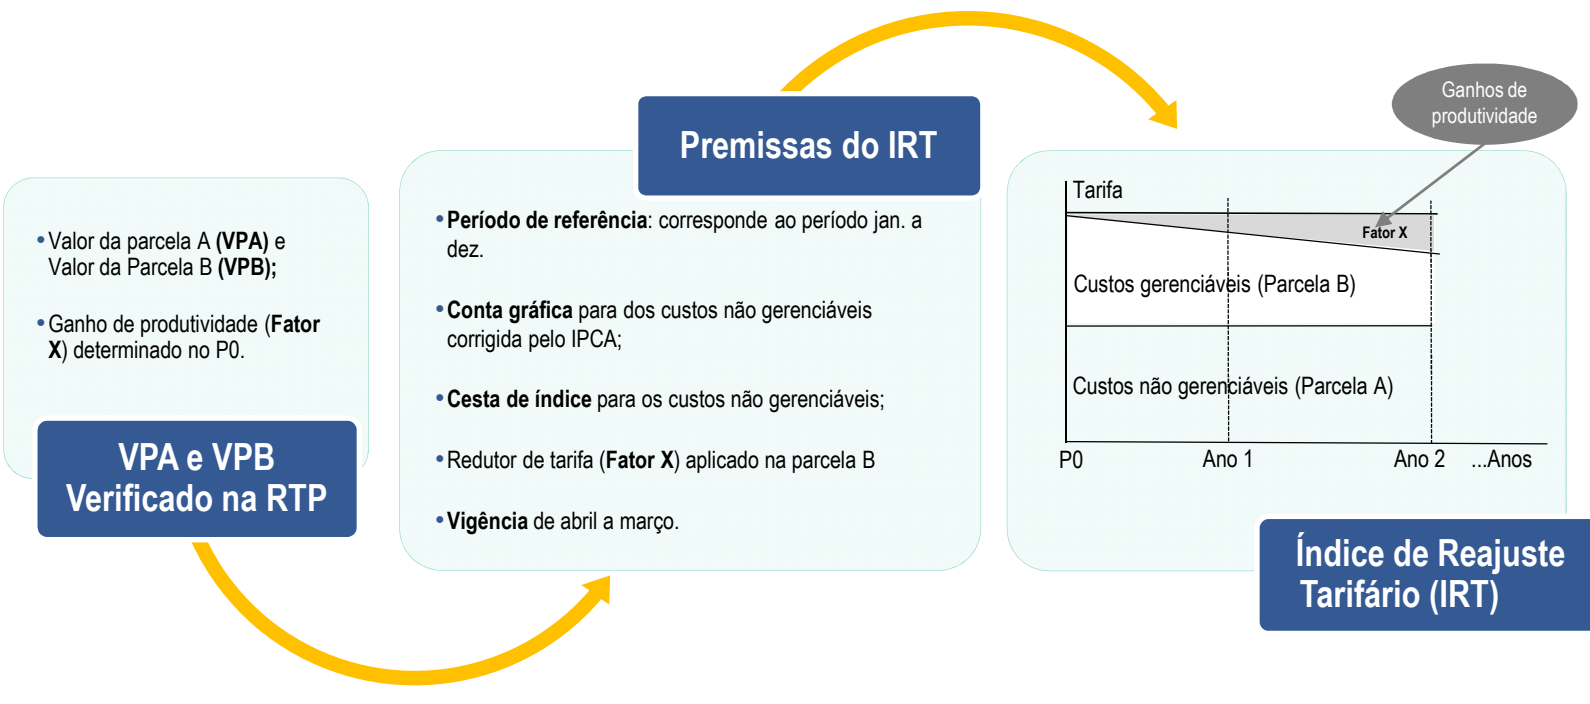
• Valor da parcela A **(VPA)** e Valor da Parcela B **(VPB);**

• Ganho de produtividade (**Fator X**) determinado no P0.

VPA e VPB
Verificado na RTP

Premissas do IRT

• **Período de referência**: corresponde ao período jan. a dez.

• **Conta gráfica** para dos custos não gerenciáveis corrigida pelo IPCA;

• **Cesta de índice** para os custos não gerenciáveis;

• Redutor de tarifa (**Fator X**) aplicado na parcela B

• **Vigência** de abril a março.

Ganhos de produtividade

Tarifa

Fator X

Custos gerenciáveis (Parcela B)

Custos não gerenciáveis (Parcela A)

P0 Ano 1 Ano 2 ...Anos

Índice de Reajuste Tarifário (IRT)